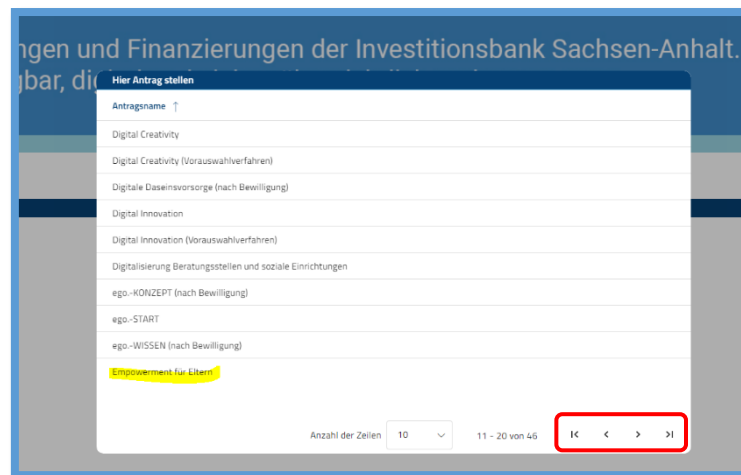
ngen und Finanzierungen der Investitionsbank Sachsen-Anhalt.
gbar, di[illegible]

Hier Antrag stellen

Antragsname ↑

Digital Creativity

Digital Creativity (Vorauswahlverfahren)

Digitale Daseinsvorsorge (nach Bewilligung)

Digital Innovation

Digital Innovation (Vorauswahlverfahren)

Digitalisierung Beratungsstellen und soziale Einrichtungen

ego.-KONZEPT (nach Bewilligung)

ego.-START

ego.-WISSEN (nach Bewilligung)

Empowerment für Eltern

Anzahl der Zeilen 10

11 - 20 von 46